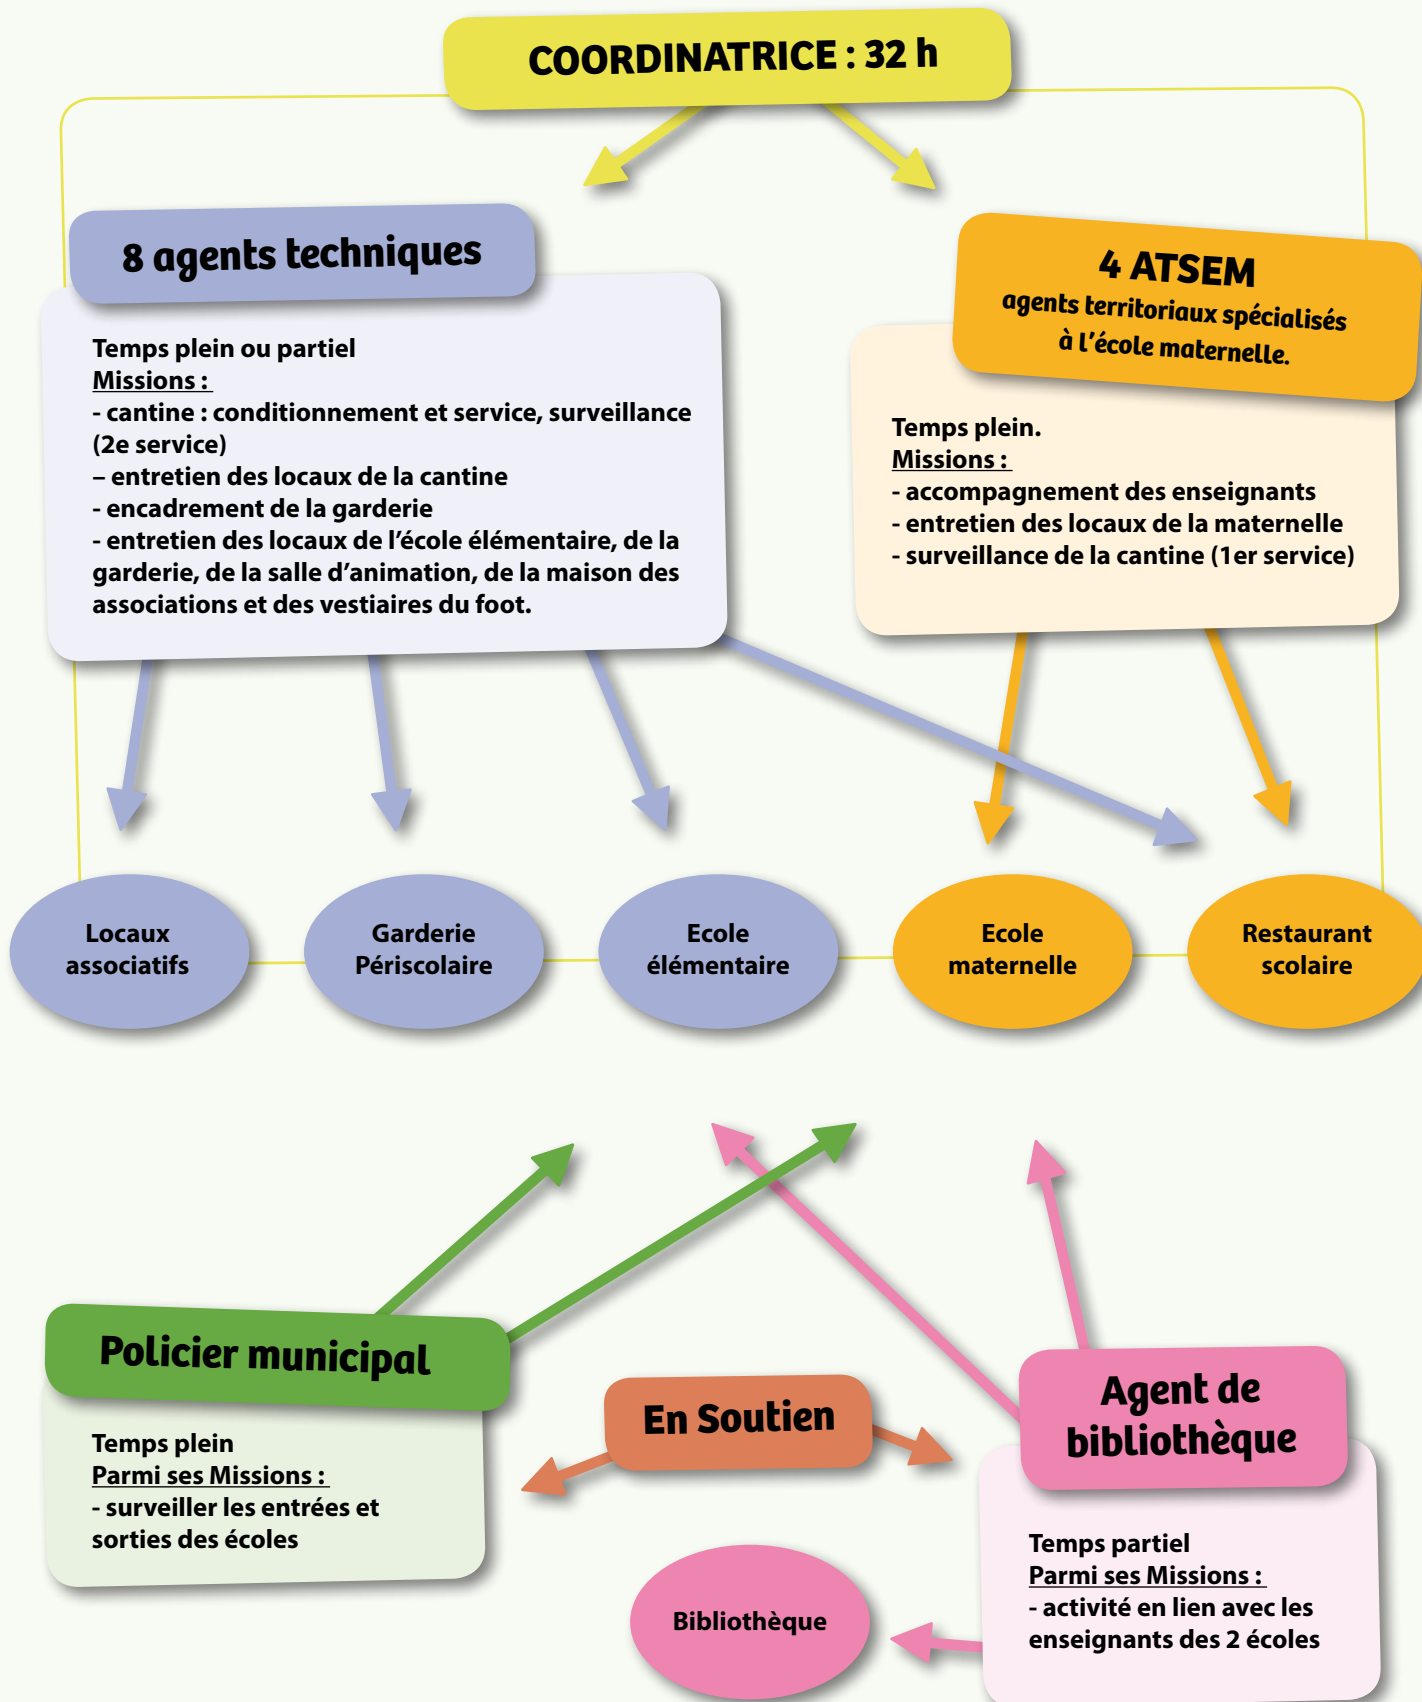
COORDINATRICE : 32 h

8 agents techniques

Temps plein ou partiel
Missions :
- cantine : conditionnement et service, surveillance (2e service)
– entretien des locaux de la cantine
- encadrement de la garderie
- entretien des locaux de l'école élémentaire, de la garderie, de la salle d'animation, de la maison des associations et des vestiaires du foot.

4 ATSEM
agents territoriaux spécialisés à l'école maternelle.

Temps plein.
Missions :
- accompagnement des enseignants
- entretien des locaux de la maternelle
- surveillance de la cantine (1er service)

Locaux associatifs

Garderie Périscolaire

Ecole élémentaire

Ecole maternelle

Restaurant scolaire

Policier municipal

Temps plein
Parmi ses Missions :
- surveiller les entrées et sorties des écoles

En Soutien

Agent de bibliothèque

Temps partiel
Parmi ses Missions :
- activité en lien avec les enseignants des 2 écoles

Bibliothèque